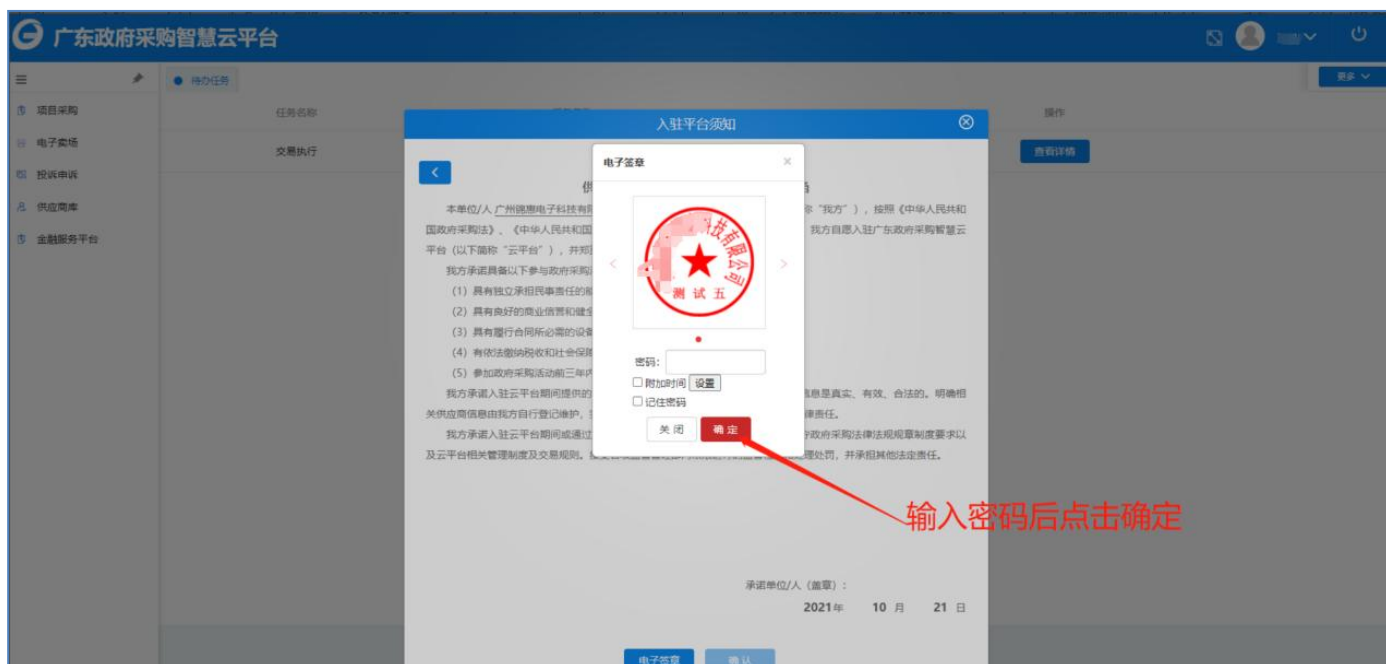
广东政府采购智慧云平台

项目采购
电子卖场
投诉申诉
供应商库
金融服务平台

待办任务
更多

任务名称
操作
交易执行
查看详情

入驻平台须知

供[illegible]台

本单位/人 广州锦惠电子科技有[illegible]称"我方"），按照《中华人民共和国政府采购法》、《中华人民共和国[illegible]我方自愿入驻广东政府采购智慧云平台（以下简称"云平台"），并郑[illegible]

我方承诺具备以下参与政府采购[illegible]

（1）具有独立承担民事责任的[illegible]

（2）具有良好的商业信誉和健全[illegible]

（3）具有履行合同所必需的设备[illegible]

（4）有依法缴纳税收和社会保障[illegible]

（5）参加政府采购活动前三年内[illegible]

我方承诺入驻云平台期间提供的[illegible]信息是真实、有效、合法的。明确相关供应商信息由我方自行登记维护，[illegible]律责任。

我方承诺入驻云平台期间或通过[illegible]行政府采购法律法规规章制度要求以及云平台相关管理制度及交易规则。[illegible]处罚，并承担其他法定责任。

承诺单位/人（盖章）：
2021年 10 月 21 日

电子签章
确认

电子签章
×
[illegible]技有限公司
测试五
密码：
附加时间 设置
记住密码
关闭
确定

输入密码后点击确定